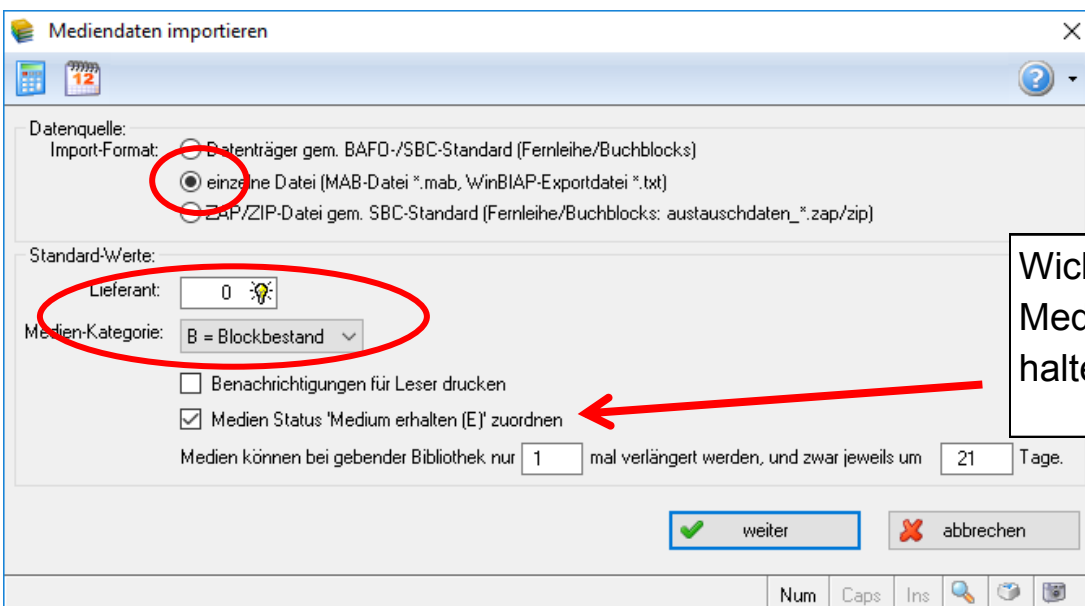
Mediendaten importieren

12

Datenquelle:
Import-Format: Datenträger gem. BAFO-/SBC-Standard (Fernleihe/Buchblocks)
einzelne Datei (MAB-Datei *.mab, WinBIAP-Exportdatei *.txt)
ZAP/ZIP-Datei gem. SBC-Standard (Fernleihe/Buchblocks: austauschdaten_*.zap/zip)

Standard-Werte:
Lieferant: 0
Medien-Kategorie: B = Blockbestand
Benachrichtigungen für Leser drucken
Medien Status 'Medium erhalten (E)' zuordnen
Medien können bei gebender Bibliothek nur 1 mal verlängert werden, und zwar jeweils um 21 Tage.

Wich
Med
halte

weiter
abbrechen

Num Caps Ins